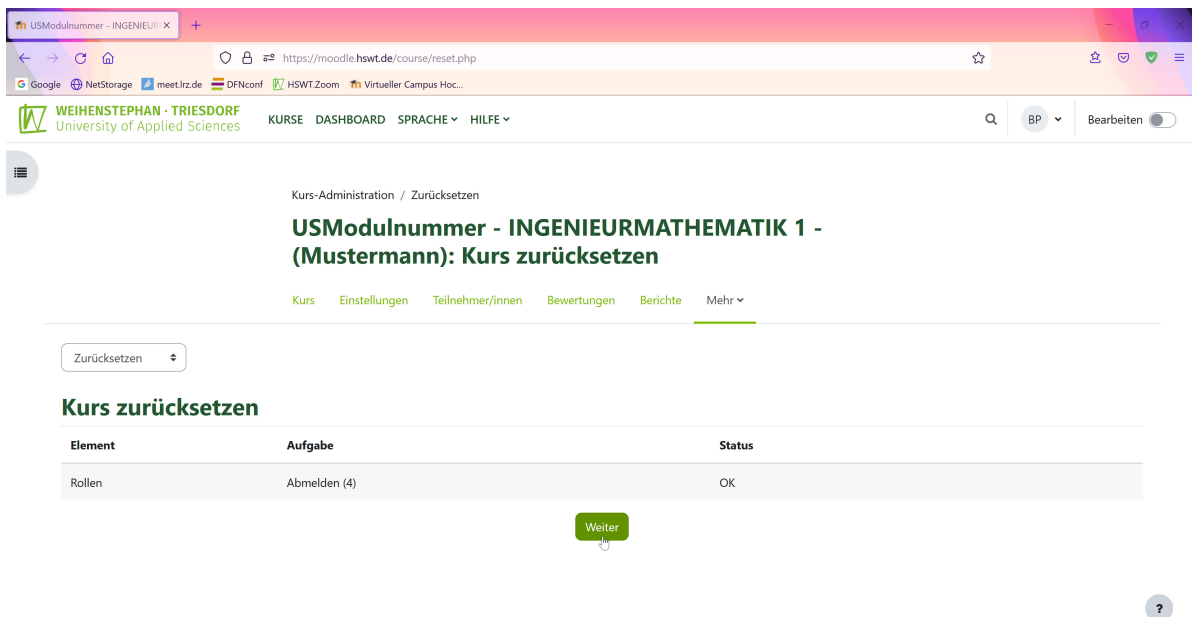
USModulnummer - INGENIEUR ×

https://moodle.hswt.de/course/reset.php

Google NetStorage meet.lrz.de DFNconf HSWT.Zoom Virtueller Campus Hoc...

WEIHENSTEPHAN · TRIESDORF
University of Applied Sciences

KURSE DASHBOARD SPRACHE HILFE

BP Bearbeiten

Kurs-Administration / Zurücksetzen

USModulnummer - INGENIEURMATHEMATIK 1 - (Mustermann): Kurs zurücksetzen

Kurs Einstellungen Teilnehmer/innen Bewertungen Berichte Mehr

Zurücksetzen

Kurs zurücksetzen

| Element | Aufgabe | Status |
|---|---|---|
| Rollen | Abmelden (4) | OK |

Weiter

?